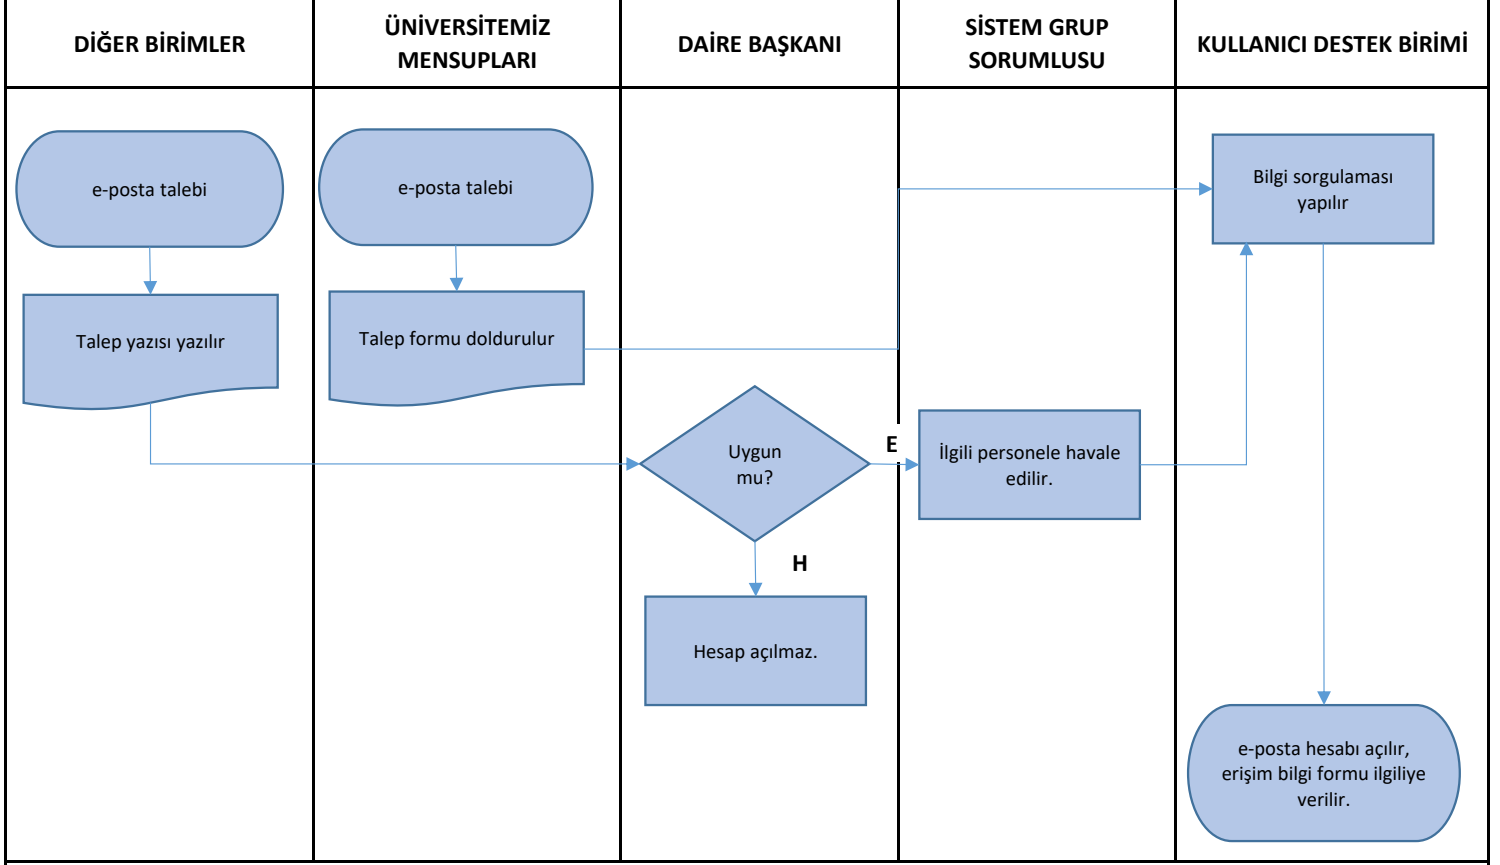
| DİĞER BİRİMLER | ÜNİVERSİTEMİZ MENSUPLARI | DAİRE BAŞKANI | SİSTEM GRUP SORUMLUSU | KULLANICI DESTEK BİRİMİ |
|---|---|---|---|---|

e-posta talebi

Talep yazısı yazılır

e-posta talebi

Talep formu doldurulur

Uygun mu?

E

H

Hesap açılmaz.

İlgili personele havale edilir.

Bilgi sorgulaması yapılır

e-posta hesabı açılır, erişim bilgi formu ilgiliye verilir.